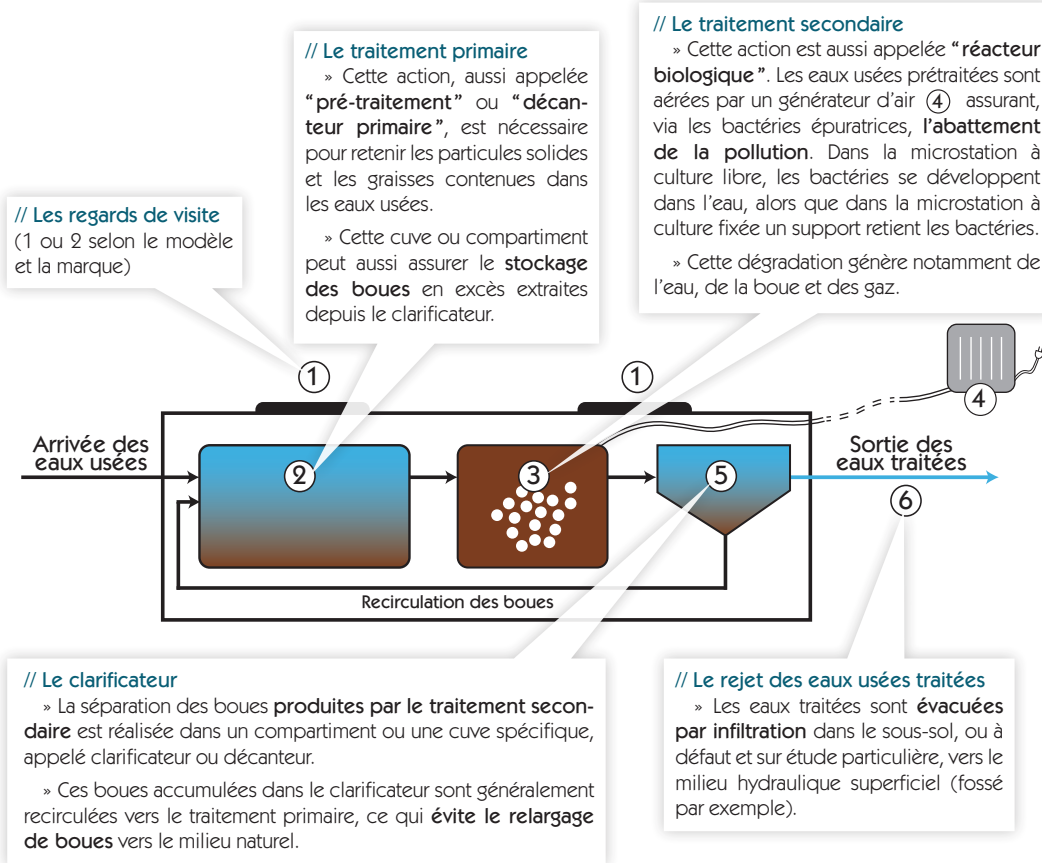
// Le traitement secondaire

» Cette action est aussi appelée "réacteur biologique". Les eaux usées prétraitées sont aérées par un générateur d'air (4) assurant, via les bactéries épuratrices, l'abattement de la pollution. Dans la microstation à culture libre, les bactéries se développent dans l'eau, alors que dans la microstation à culture fixée un support retient les bactéries.

» Cette dégradation génère notamment de l'eau, de la boue et des gaz.

// Le traitement primaire

» Cette action, aussi appelée "pré-traitement" ou "décanteur primaire", est nécessaire pour retenir les particules solides et les graisses contenues dans les eaux usées.

» Cette cuve ou compartiment peut aussi assurer le stockage des boues en excès extraites depuis le clarificateur.

// Les regards de visite (1 ou 2 selon le modèle et la marque)

1

1

4

Arrivée des eaux usées

2

3

5

Sortie des eaux traitées

6

Recirculation des boues

// Le clarificateur

» La séparation des boues produites par le traitement secondaire est réalisée dans un compartiment ou une cuve spécifique, appelé clarificateur ou décanteur.

» Ces boues accumulées dans le clarificateur sont généralement recirculées vers le traitement primaire, ce qui évite le relargage de boues vers le milieu naturel.

// Le rejet des eaux usées traitées

» Les eaux traitées sont évacuées par infiltration dans le sous-sol, ou à défaut et sur étude particulière, vers le milieu hydraulique superficiel (fossé par exemple).